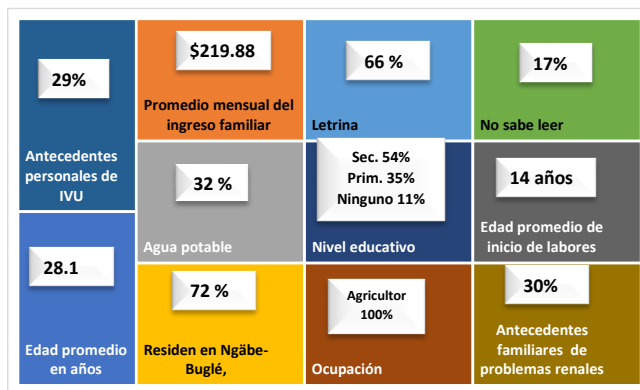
29%

Antecedentes personales de IVU

$219.88

Promedio mensual del ingreso familiar

66 %

Letrina

17%

No sabe leer

32 %

Agua potable

Sec. 54%
Prim. 35%
Ninguno 11%

Nivel educativo

14 años

Edad promedio de inicio de labores

28.1

Edad promedio en años

72 %

Residen en Ngäbe-Buglé,

Agricultor 100%

Ocupación

30%

Antecedentes familiares de problemas renales